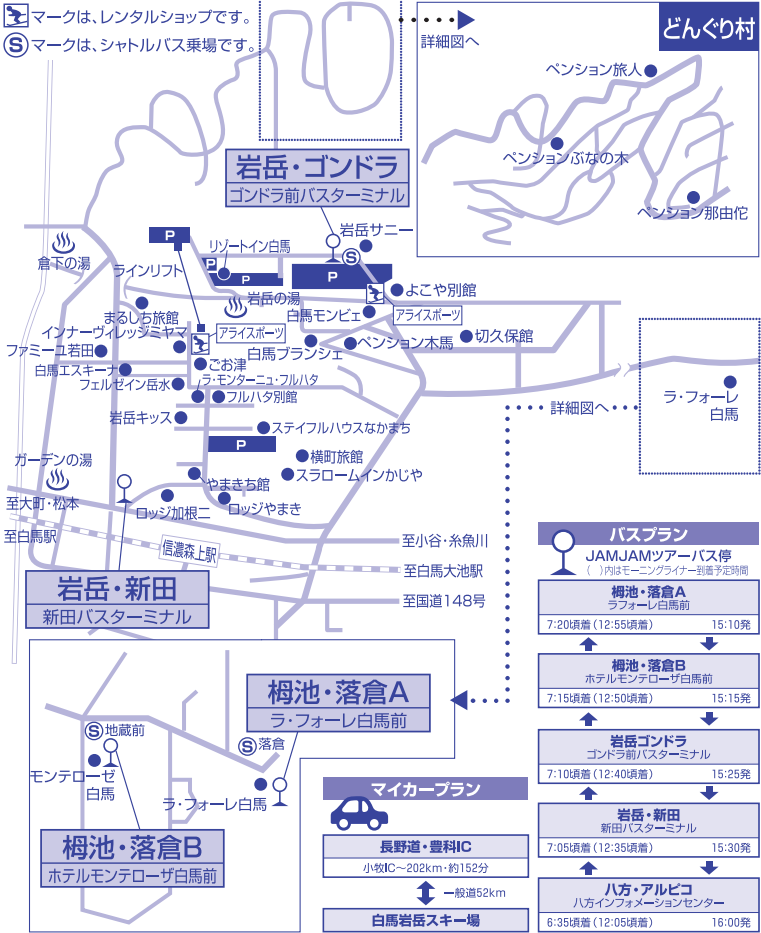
マークは、レンタルショップです。
S マークは、シャトルバス乗場です。

詳細図へ

どんぐり村

ペンション旅人
ペンションぶなの木
ペンション那由佗

岩岳・ゴンドラ
ゴンドラ前バスターミナル

倉下の湯
リゾートイン白馬
岩岳サニー
P
P
P
P
ラインリフト
岩岳の湯
よこや別館
まるしち旅館
白馬モンビエ
アライスポーツ
インナーヴィレッジミヤマ
アライスポーツ
切久保館
ファミーユ若田
ごお津
白馬ブランシェ
ペンション木馬
白馬エスキーナ
ラ・モンターニュ・フルハタ
フェルゼイン岳水
フルハタ別館
岩岳キッス
ステイフルハウスなかまち
P
横町旅館
ガーデンの湯
スラロームインかじや
やまきち館
至大町・松本
ロッジやまき
ロッジ加根二
至白馬駅
信濃森上駅
至小谷・糸魚川
至白馬大池駅
至国道148号

詳細図へ
ラ・フォーレ
白馬

岩岳・新田
新田バスターミナル

S 地蔵前
梅池・落倉A
ラ・フォーレ白馬前
S 落倉
モンテローゼ
白馬
ラ・フォーレ白馬

梅池・落倉B
ホテルモンテローザ白馬前

マイカープラン
長野道・豊科IC
小牧IC～202km・約152分
一般道52km
白馬岩岳スキー場

バスプラン
JAMJAMツアーバス停
（ ）内はモーニングライナー到着予定時間
梅池・落倉A
ラフォーレ白馬前
7:20頃着（12:55頃着） 15:10発
梅池・落倉B
ホテルモンテローザ白馬前
7:15頃着（12:50頃着） 15:15発
岩岳ゴンドラ
ゴンドラ前バスターミナル
7:10頃着（12:40頃着） 15:25発
岩岳・新田
新田バスターミナル
7:05頃着（12:35頃着） 15:30発
八方・アルピコ
八方インフォメーションセンター
6:35頃着（12:05頃着） 16:00発